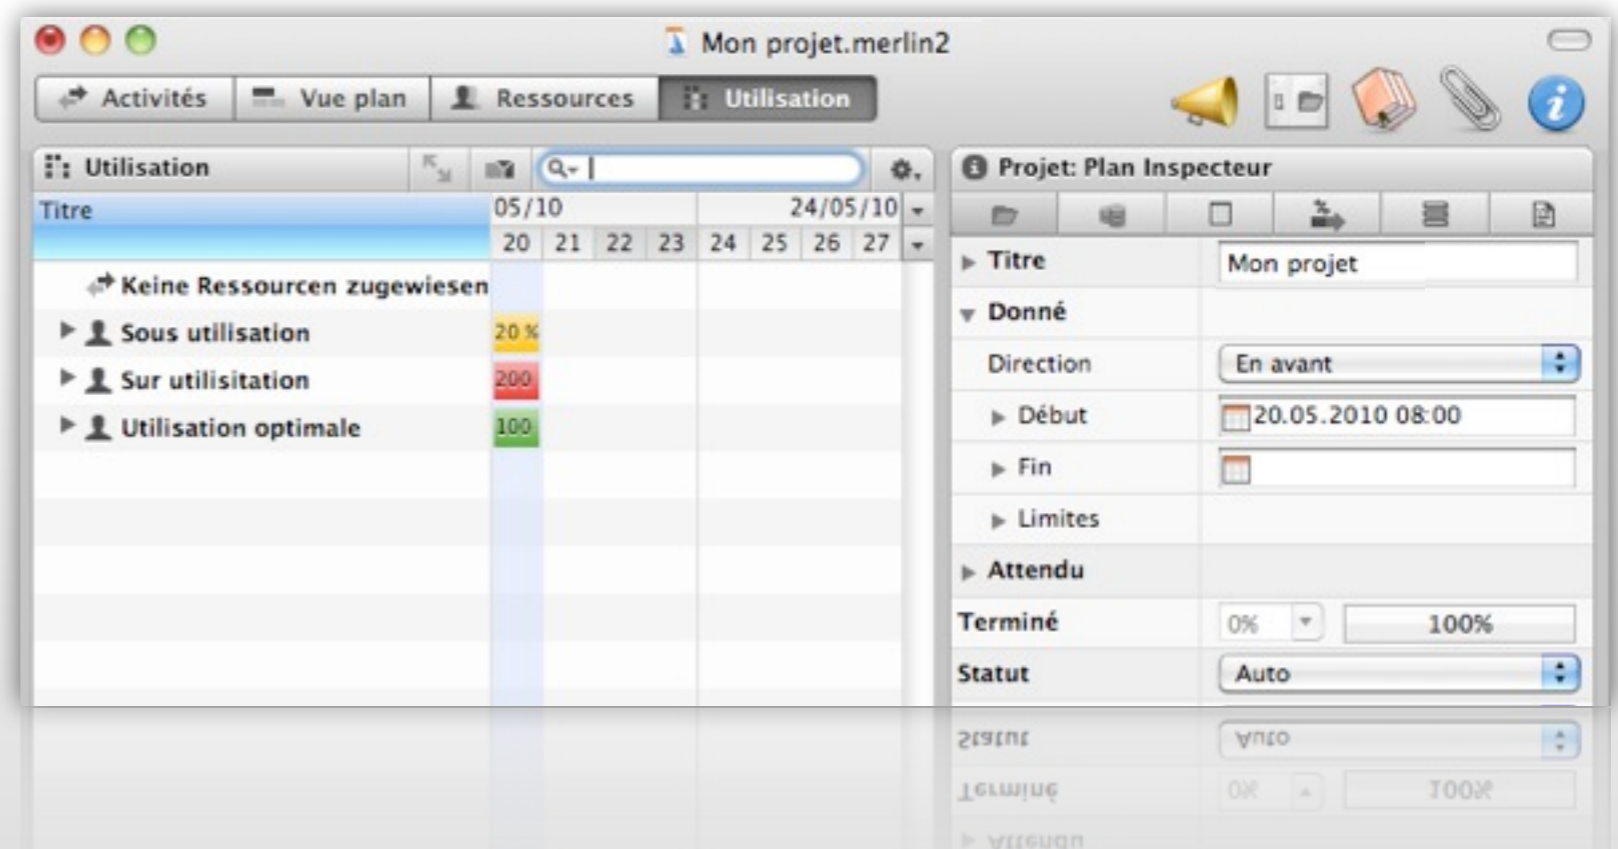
Mon projet.merlin2

Activités | Vue plan | Ressources | Utilisation

Utilisation

Projet: Plan Inspecteur

| Titre | 05/10 | | | | | | | 24/05/10 |
|---|---|---|---|---|---|---|---|---|
| | 20 | 21 | 22 | 23 | 24 | 25 | 26 | 27 |
| Keine Ressourcen zugewiesen | | | | | | | | |
| Sous utilisation | 20 % | | | | | | | |
| Sur utilisitation | 200 | | | | | | | |
| Utilisation optimale | 100 | | | | | | | |

Titre: Mon projet
Donné
Direction: En avant
Début: 20.05.2010 08:00
Fin
Limites
Attendu
Terminé: 0% 100%
Statut: Auto